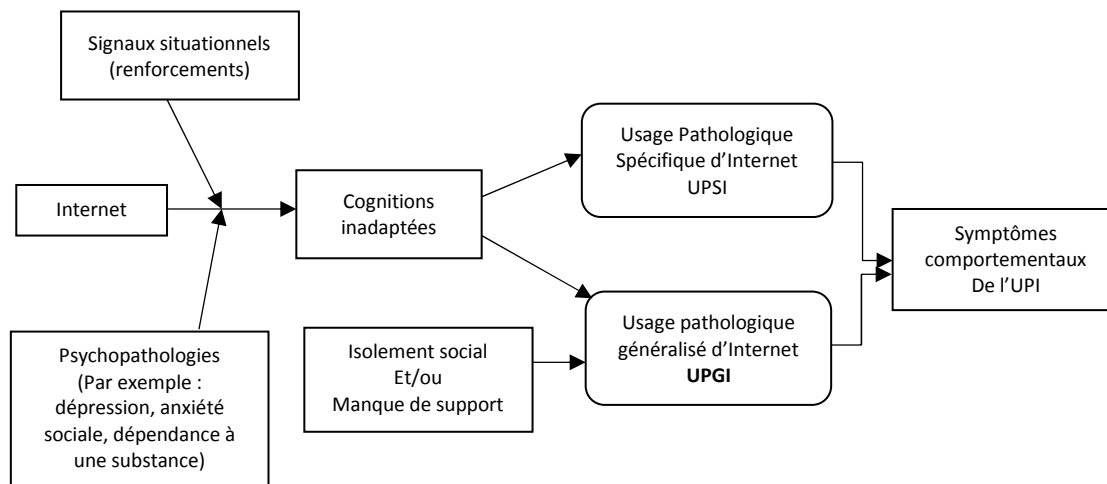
Signaux situationnels (renforcements)

Internet

Psychopathologies (Par exemple : dépression, anxiété sociale, dépendance à une substance)

Cognitions inadaptées

Isolement social Et/ou Manque de support

Usage Pathologique Spécifique d'Internet UPSI

Usage pathologique généralisé d'Internet **UPGI**

Symptômes comportementaux De l'UPI